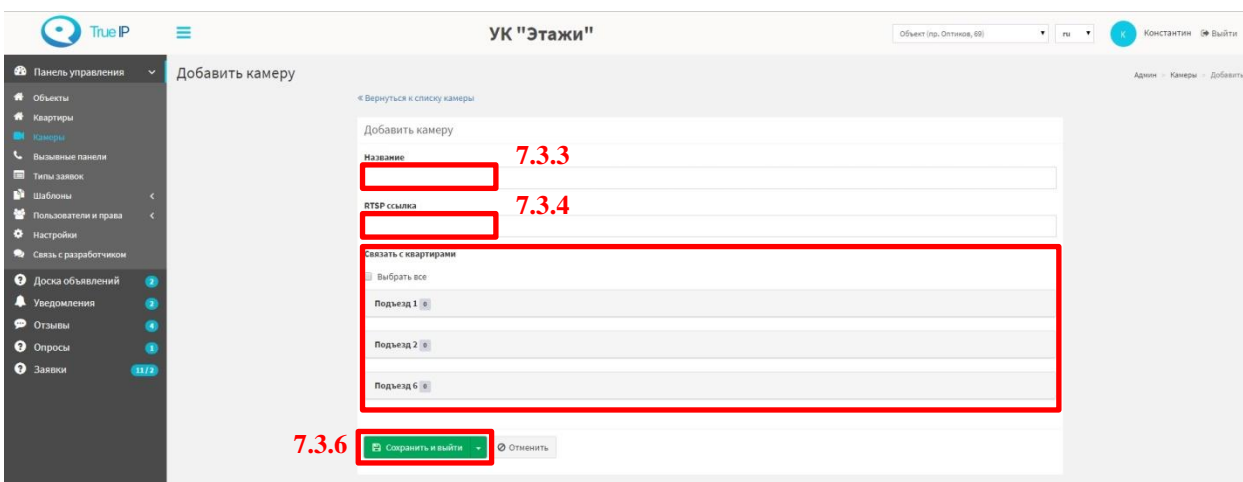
True IP

УК "Этажи"

Объект (пр. Оптиков, 69) ru К Константин Выйти

Панель управления
Объекты
Квартиры
Камеры
Вызывные панели
Типы заявок
Шаблоны
Пользователи и права
Настройки
Связь с разработчиком
Доска объявлений 2
Уведомления 2
Отзывы 4
Опросы 1
Заявки 11/2

Добавить камеру

Админ > Камеры > Добавить

« Вернуться к списку камеры

Добавить камеру

Название

7.3.3

RTSP ссылка

7.3.4

Связать с квартирами

Выбрать все

Подъезд 1 0

Подъезд 2 0

Подъезд 6 0

7.3.6

Сохранить и выйти

Отменить